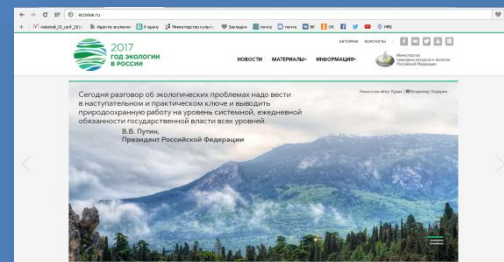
2017
ГОД ЭКОЛОГИИ
В РОССИИ

АВТОРАМ КОНТАКТЫ

НОВОСТИ МАТЕРИАЛЫ ИНФОРМАЦИЯ

Сегодня разговор об экологических проблемах надо вести в наступательном и практическом ключе и выводить природоохранную работу на уровень системной, ежедневной обязанности государственной власти всех уровней.
В.В. Путин,
Президент Российской Федерации

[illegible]